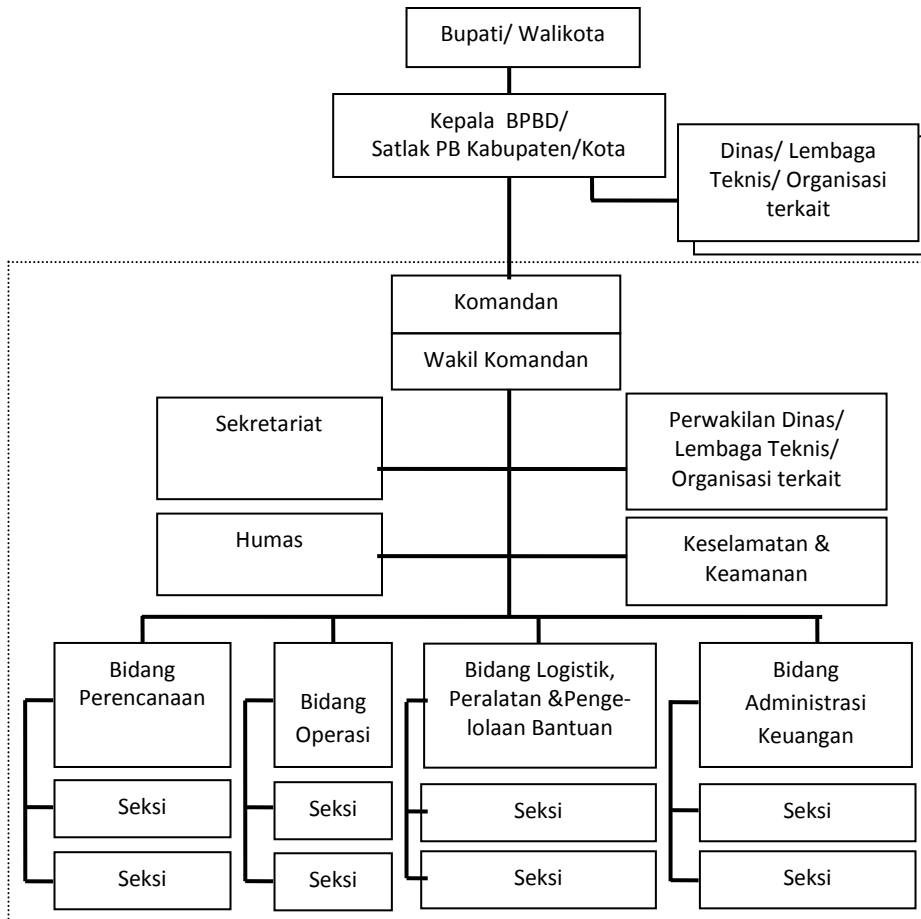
Bupati/ Walikota

Kepala BPBD/ Satlak PB Kabupaten/Kota

Dinas/ Lembaga Teknis/ Organisasi terkait

Komandan

Wakil Komandan

Sekretariat

Perwakilan Dinas/ Lembaga Teknis/ Organisasi terkait

Humas

Keselamatan & Keamanan

Bidang Perencanaan

Seksi

Seksi

Bidang Operasi

Seksi

Seksi

Bidang Logistik, Peralatan &Pengelolaan Bantuan

Seksi

Seksi

Bidang Administrasi Keuangan

Seksi

Seksi